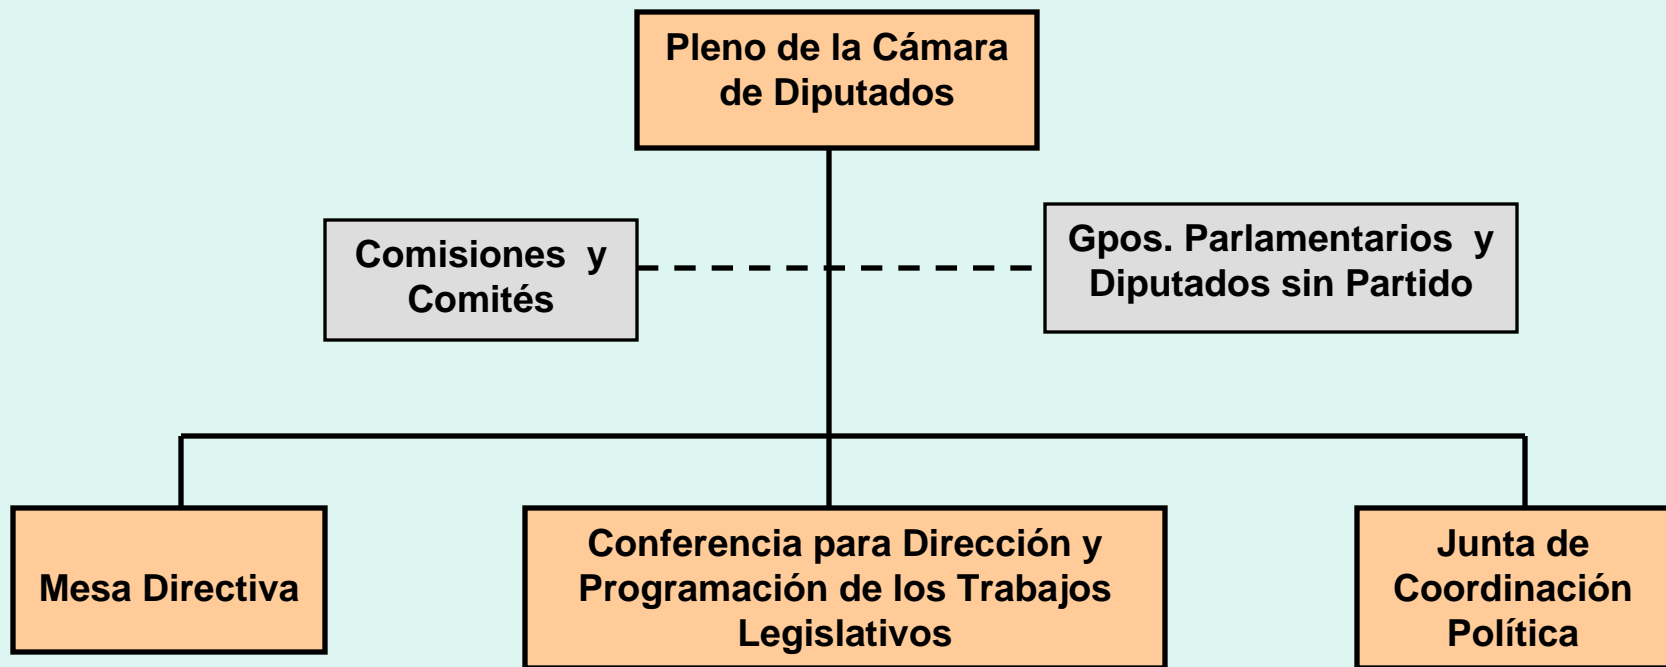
Pleno de la Cámara de Diputados

Comisiones y Comités

Gpos. Parlamentarios y Diputados sin Partido

Mesa Directiva

Conferencia para Dirección y Programación de los Trabajos Legislativos

Junta de Coordinación Política